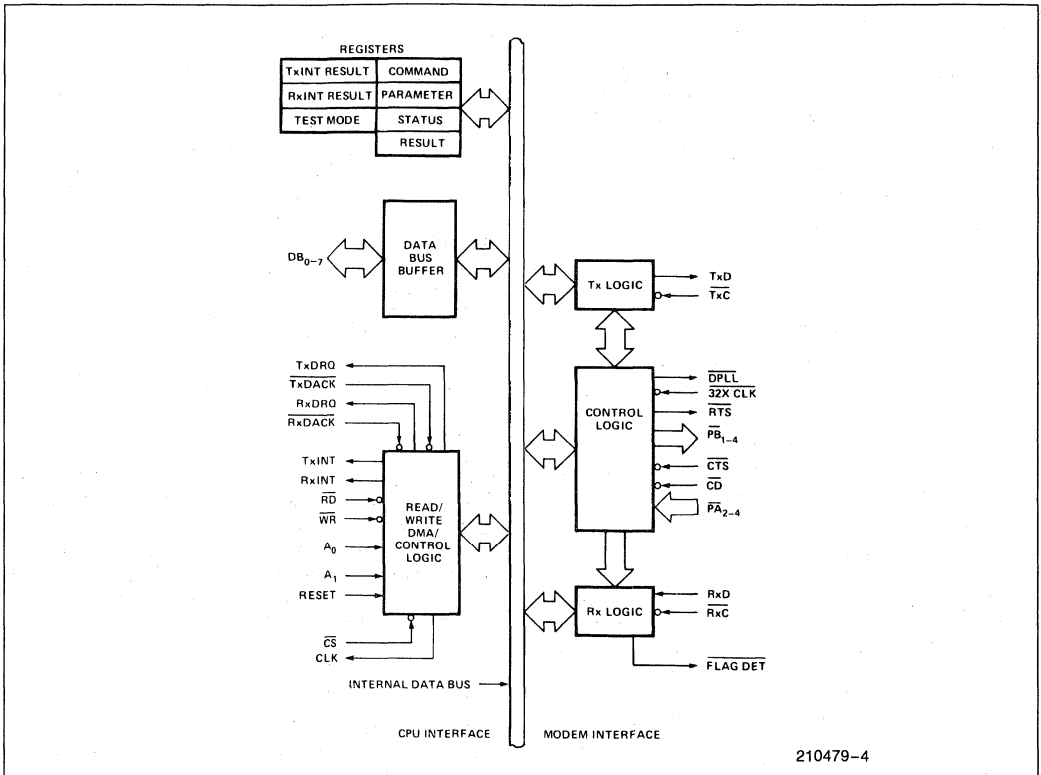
REGISTERS

| TxINT RESULT | COMMAND |
|---|---|
| RxINT RESULT | PARAMETER |
| TEST MODE | STATUS |
| | RESULT |

DATA BUS BUFFER

$DB_{0-7}$

TxDRQ
$\overline{TxDACK}$
RxDRQ
$\overline{RxDACK}$
TxINT
RxINT
$\overline{RD}$
$\overline{WR}$
$A_0$
$A_1$
RESET
$\overline{CS}$
CLK

READ/ WRITE DMA/ CONTROL LOGIC

Tx LOGIC

TxD
$\overline{TxC}$

CONTROL LOGIC

$\overline{DPLL}$
$\overline{32X\ CLK}$
$\overline{RTS}$
$\overline{PB}_{1-4}$
$\overline{CTS}$
$\overline{CD}$
$\overline{PA}_{2-4}$

Rx LOGIC

RxD
$\overline{RxC}$

$\overline{FLAG\ DET}$

INTERNAL DATA BUS

CPU INTERFACE

MODEM INTERFACE

210479–4